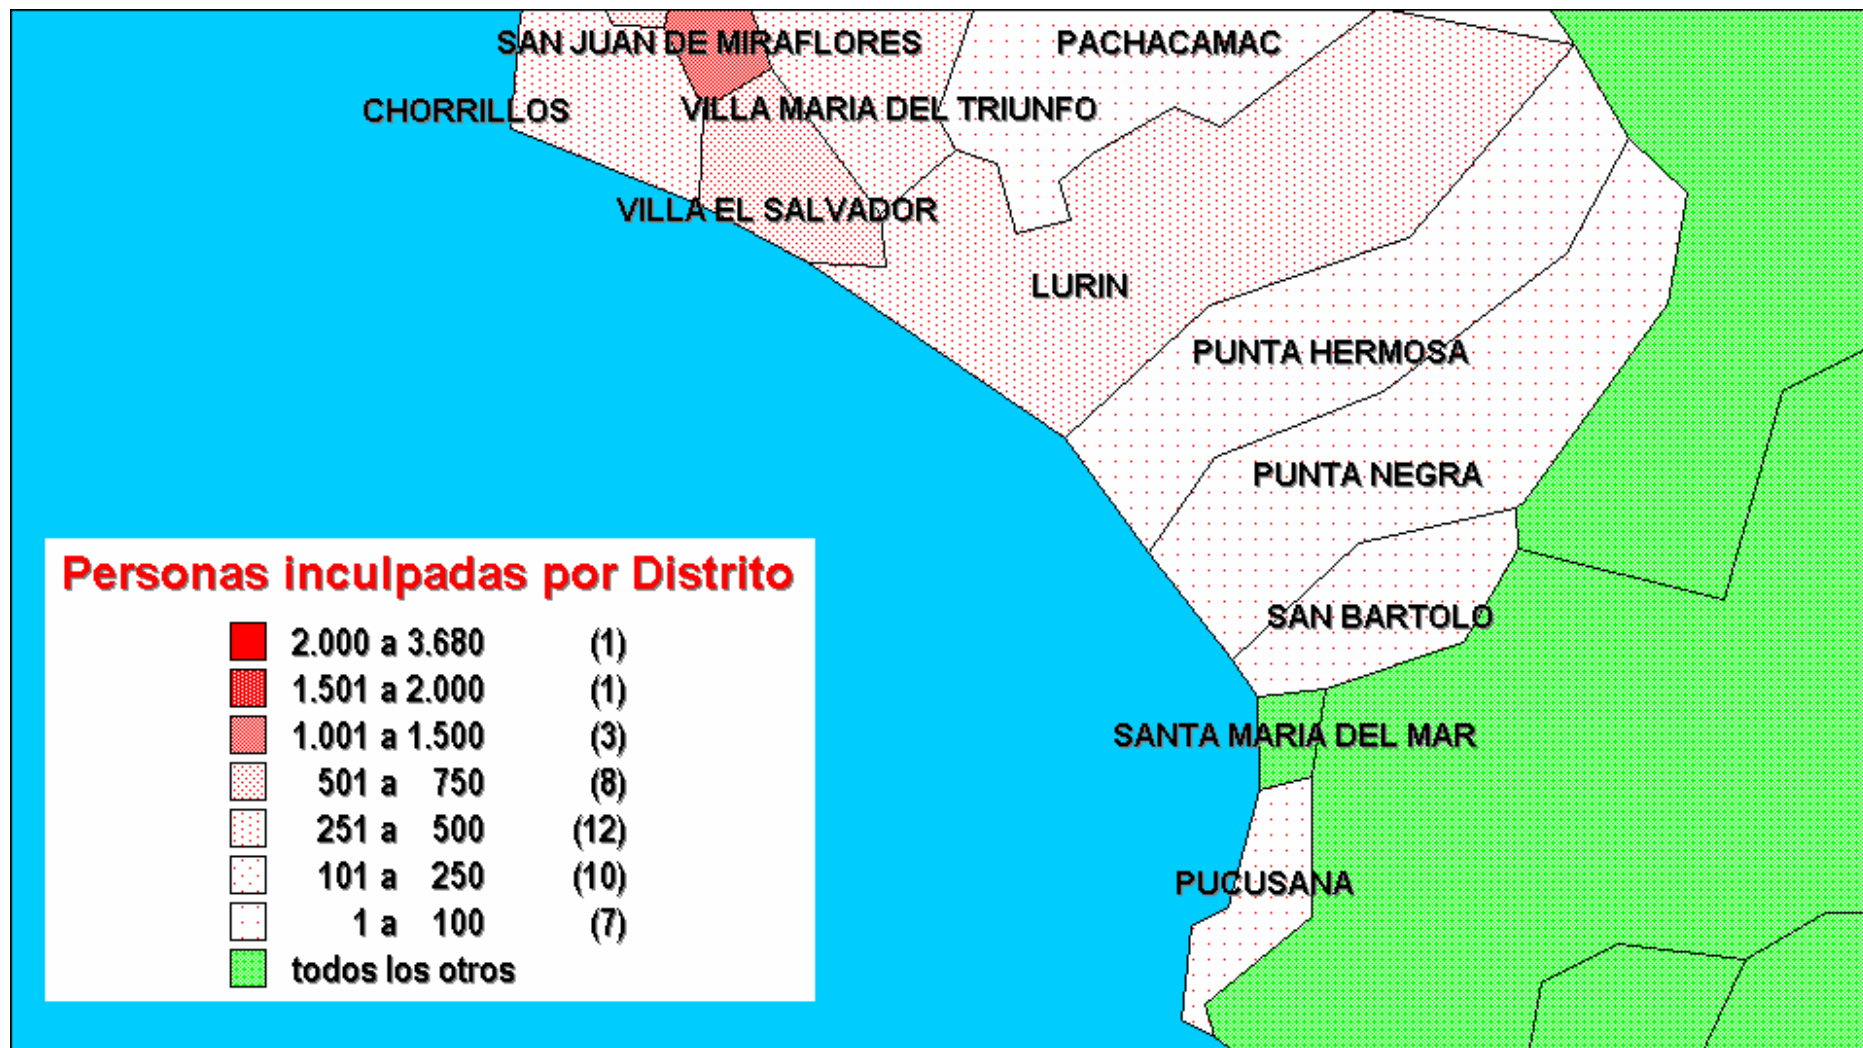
SAN JUAN DE MIRAFLORES
PACHACAMAC
CHORRILLOS
VILLA MARIA DEL TRIUNFO
VILLA EL SALVADOR
LURIN
PUNTA HERMOSA
PUNTA NEGRA
SAN BARTOLO
SANTA MARIA DEL MAR
PUCUSANA

Personas inculpadas por Distrito

| | | |
|---|---|---|
| | 2.000 a 3.680 | (1) |
| | 1.501 a 2.000 | (1) |
| | 1.001 a 1.500 | (3) |
| | 501 a 750 | (8) |
| | 251 a 500 | (12) |
| | 101 a 250 | (10) |
| | 1 a 100 | (7) |
| | todos los otros | |